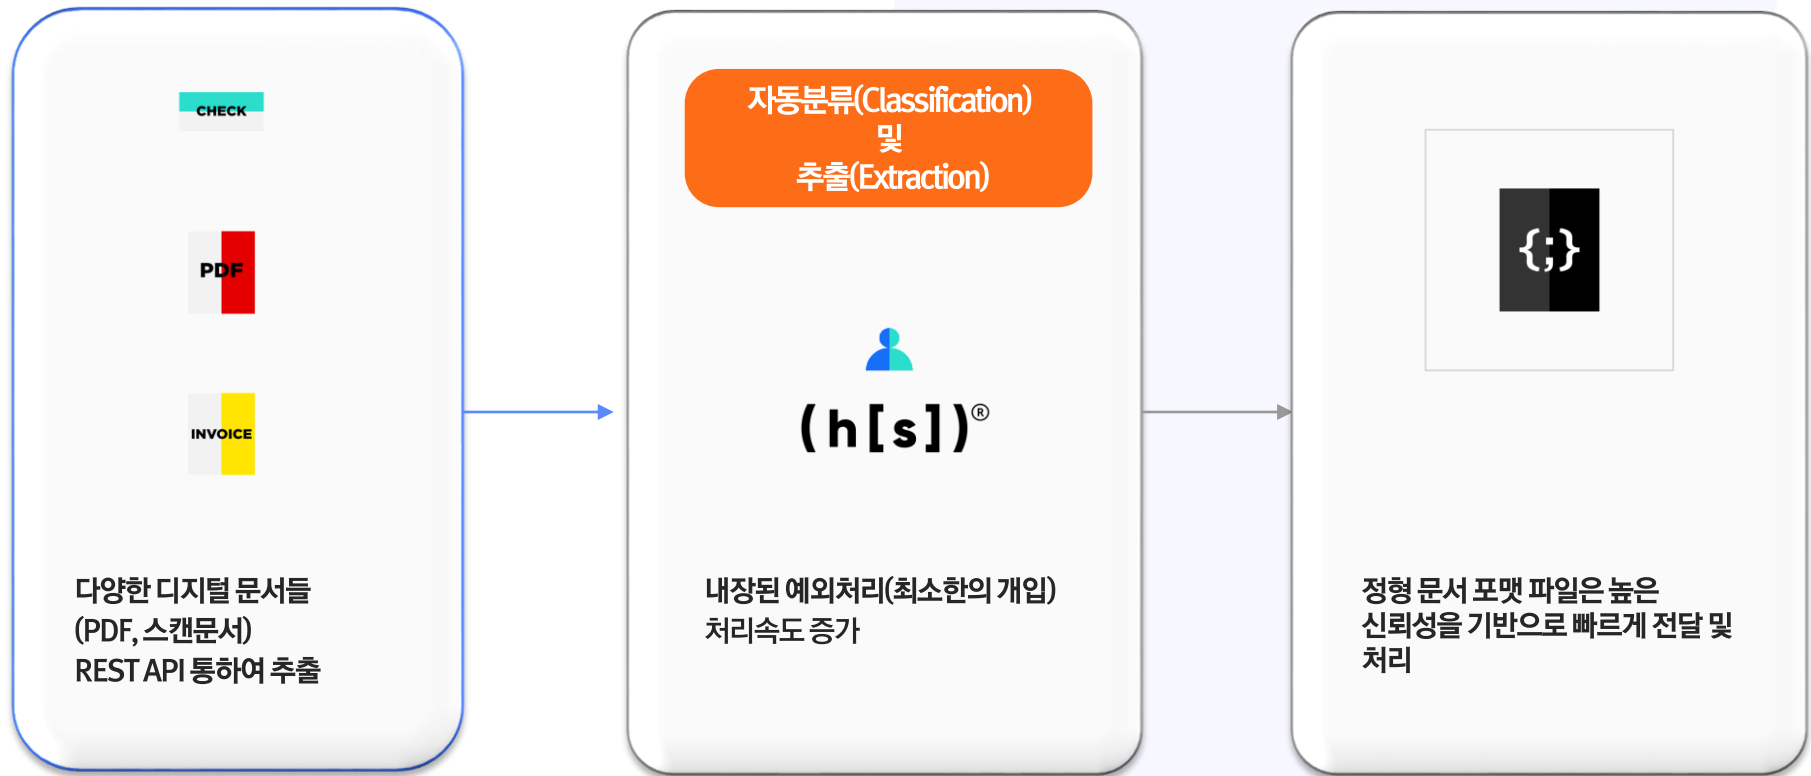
CHECK

PDF

INVOICE

다양한 디지털 문서들
(PDF, 스캔문서)
REST API 통하여 추출

자동분류(Classification)
및
추출(Extraction)

(h[s])®

내장된 예외처리(최소한의 개입)
처리속도 증가

{;}

정형 문서 포맷 파일은 높은
신뢰성을 기반으로 빠르게 전달 및
처리